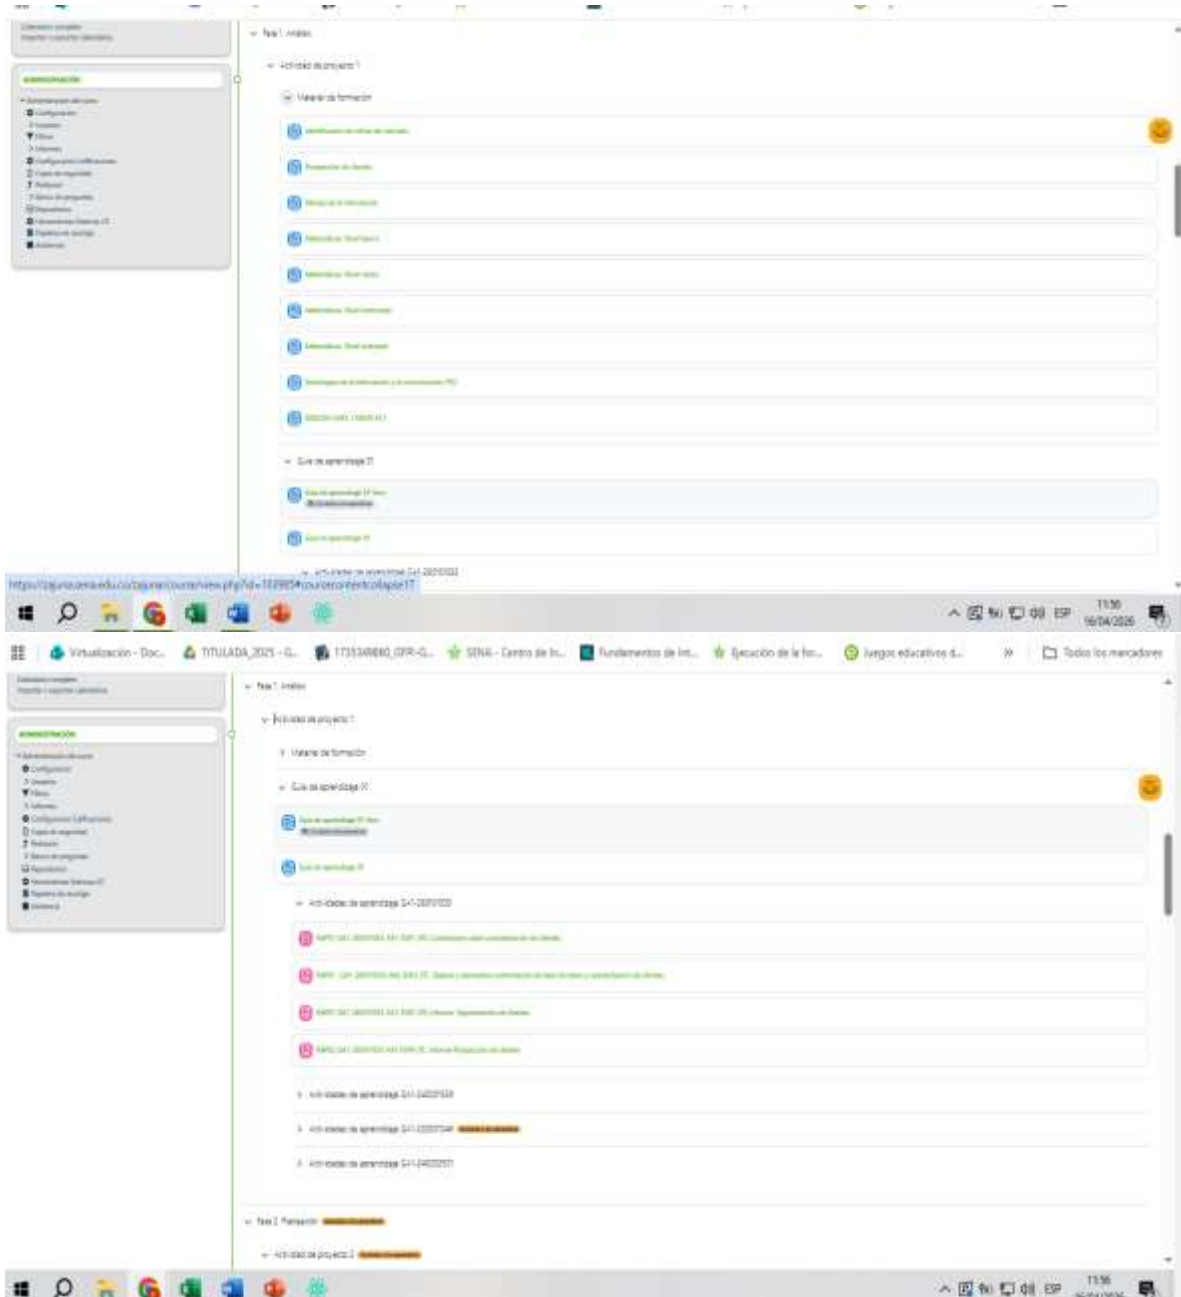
Fase 1. Análisis

Actividad de proyecto 1

Material de formación

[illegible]

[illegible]

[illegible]

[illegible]

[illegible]

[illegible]

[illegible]

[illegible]

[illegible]

Guía de aprendizaje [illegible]

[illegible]

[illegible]

Actividades de aprendizaje GA1-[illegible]

https://zajuna.sena.edu.co/zajuna/course/view.php?id=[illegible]#coursecontentcollapse17

ESP 11:56 16/04/2026

Virtualización - Doc... TITULADA_2025 - G... 1735349880_GFPI-G... SENA - Centro de In... Fundamentos de Int... Ejecución de la for... Juegos educativos d... » Todos los marcadores

Fase 1. Análisis

Actividad de proyecto 1

Material de formación

Guía de aprendizaje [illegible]

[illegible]

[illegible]

Actividades de aprendizaje GA1-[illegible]

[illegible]

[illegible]

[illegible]

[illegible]

Actividades de aprendizaje GA1-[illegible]

Actividades de aprendizaje GA1-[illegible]

Actividades de aprendizaje GA1-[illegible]

Fase 2. Planeación

Actividad de proyecto 2

ESP 11:56